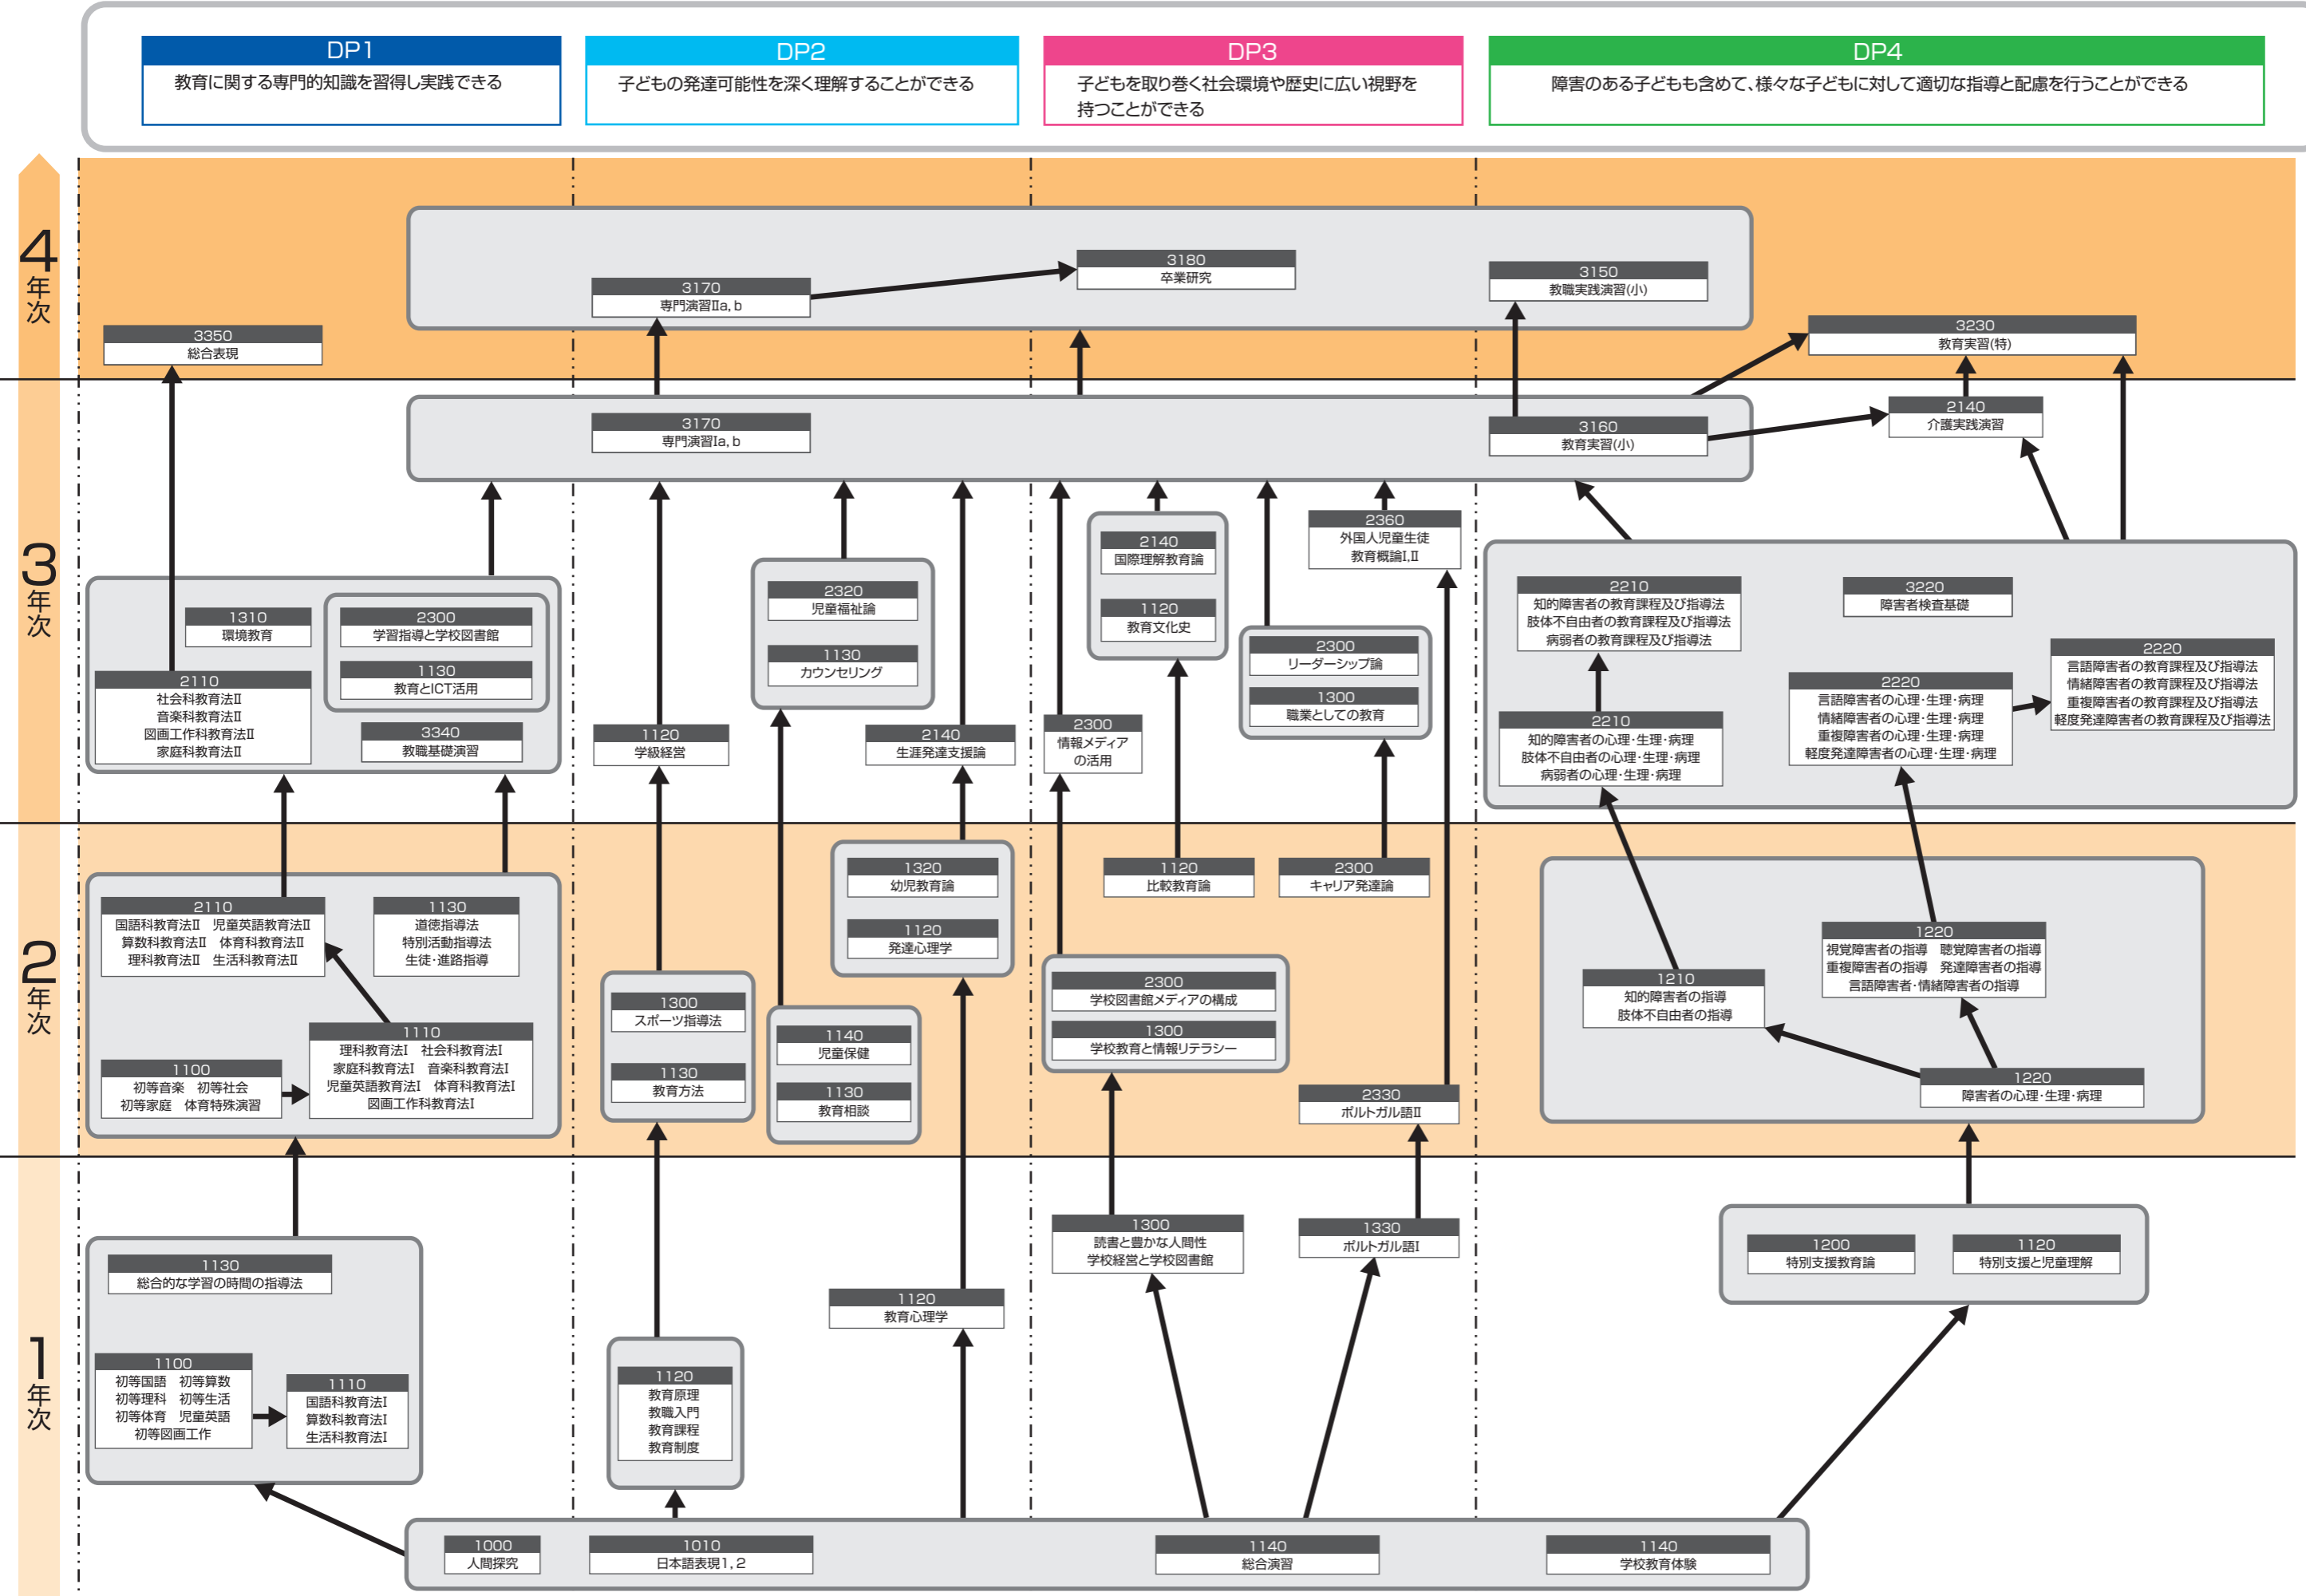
DP1
教育に関する専門的知識を習得し実践できる

DP2
子どもの発達可能性を深く理解することができる

DP3
子どもを取り巻く社会環境や歴史に広い視野を持つことができる

DP4
障害のある子どもも含めて、様々な子どもに対して適切な指導と配慮を行うことができる

4年次

3180
卒業研究

3170
専門演習IIa, b

3150
教職実践演習(小)

3350
総合表現

3230
教育実習(特)

3年次

3170
専門演習Ia, b

3160
教育実習(小)

2140
介護実践演習

2140
国際理解教育論

1120
教育文化史

2360
外国人児童生徒教育概論I, II

2320
児童福祉論

1130
カウンセリング

1310
環境教育

2300
学習指導と学校図書館

1130
教育とICT活用

2110
社会科教育法II
音楽科教育法II
図画工作科教育法II
家庭科教育法II

3340
教職基礎演習

1120
学級経営

2140
生涯発達支援論

2300
情報メディアの活用

2300
リーダーシップ論

1300
職業としての教育

2210
知的障害者の教育課程及び指導法
肢体不自由者の教育課程及び指導法
病弱者の教育課程及び指導法

3220
障害者検査基礎

2220
言語障害者の教育課程及び指導法
情緒障害者の教育課程及び指導法
重複障害者の教育課程及び指導法
軽度発達障害者の教育課程及び指導法

2220
言語障害者の心理・生理・病理
情緒障害者の心理・生理・病理
重複障害者の心理・生理・病理
軽度発達障害者の心理・生理・病理

2210
知的障害者の心理・生理・病理
肢体不自由者の心理・生理・病理
病弱者の心理・生理・病理

2年次

2110
国語科教育法II　児童英語教育法II
算数科教育法II　体育科教育法II
理科教育法II　生活科教育法II

1130
道徳指導法
特別活動指導法
生徒・進路指導

1110
理科教育法I　社会科教育法I
家庭科教育法I　音楽科教育法I
児童英語教育法I　体育科教育法I
図画工作科教育法I

1100
初等音楽　初等社会
初等家庭　体育特殊演習

1300
スポーツ指導法

1130
教育方法

1140
児童保健

1130
教育相談

1320
幼児教育論

1120
発達心理学

1120
比較教育論

2300
キャリア発達論

2300
学校図書館メディアの構成

1300
学校教育と情報リテラシー

2330
ポルトガル語II

1210
知的障害者の指導
肢体不自由者の指導

1220
視覚障害者の指導　聴覚障害者の指導
重複障害者の指導　発達障害者の指導
言語障害者・情緒障害者の指導

1220
障害者の心理・生理・病理

1年次

1130
総合的な学習の時間の指導法

1100
初等国語　初等算数
初等理科　初等生活
初等体育　児童英語
初等図画工作

1110
国語科教育法I
算数科教育法I
生活科教育法I

1120
教育原理
教職入門
教育課程
教育制度

1120
教育心理学

1300
読書と豊かな人間性
学校経営と学校図書館

1330
ポルトガル語I

1200
特別支援教育論

1120
特別支援と児童理解

1000
人間探究

1010
日本語表現1, 2

1140
総合演習

1140
学校教育体験